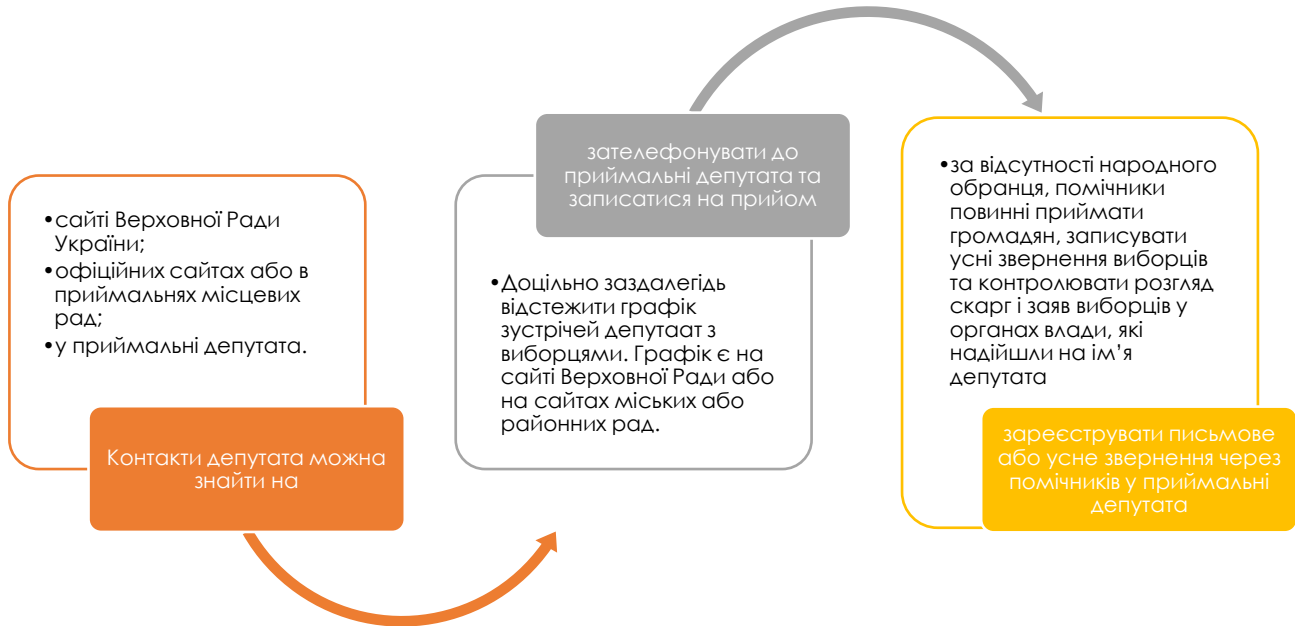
•сайті Верховної Ради України;
•офіційних сайтах або в приймальнях місцевих рад;
•у приймальні депутата.

Контакти депутата можна знайти на

зателефонувати до приймальні депутата та записатися на прийом

•Доцільно заздалегідь відстежити графік зустрічей депутаат з виборцями. Графік є на сайті Верховної Ради або на сайтах міських або районних рад.

•за відсутності народного обранця, помічники повинні приймати громадян, записувати усні звернення виборців та контролювати розгляд скарг і заяв виборців у органах влади, які надійшли на ім'я депутата

зареєструвати письмове або усне звернення через помічників у приймальні депутата